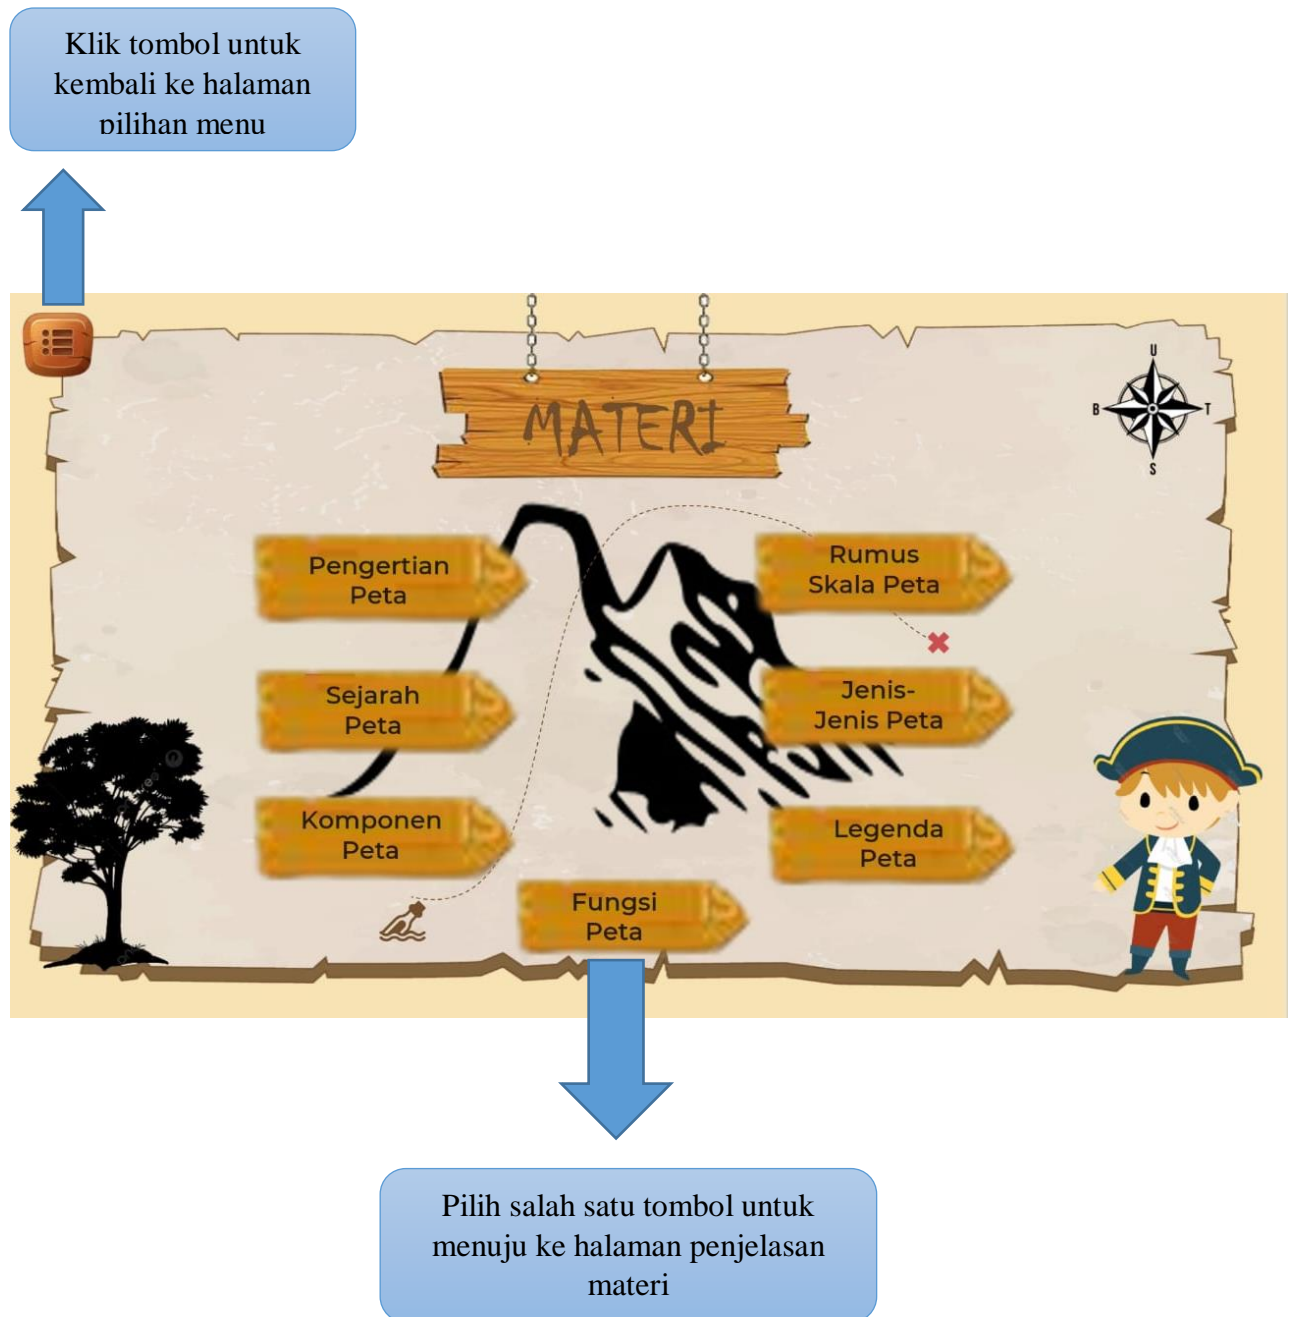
Klik tombol untuk kembali ke halaman pilihan menu

MATERI

U
B
T
S

Pengertian Peta

Rumus Skala Peta

Sejarah Peta

Jenis-Jenis Peta

Komponen Peta

Legenda Peta

Fungsi Peta

Pilih salah satu tombol untuk menuju ke halaman penjelasan materi